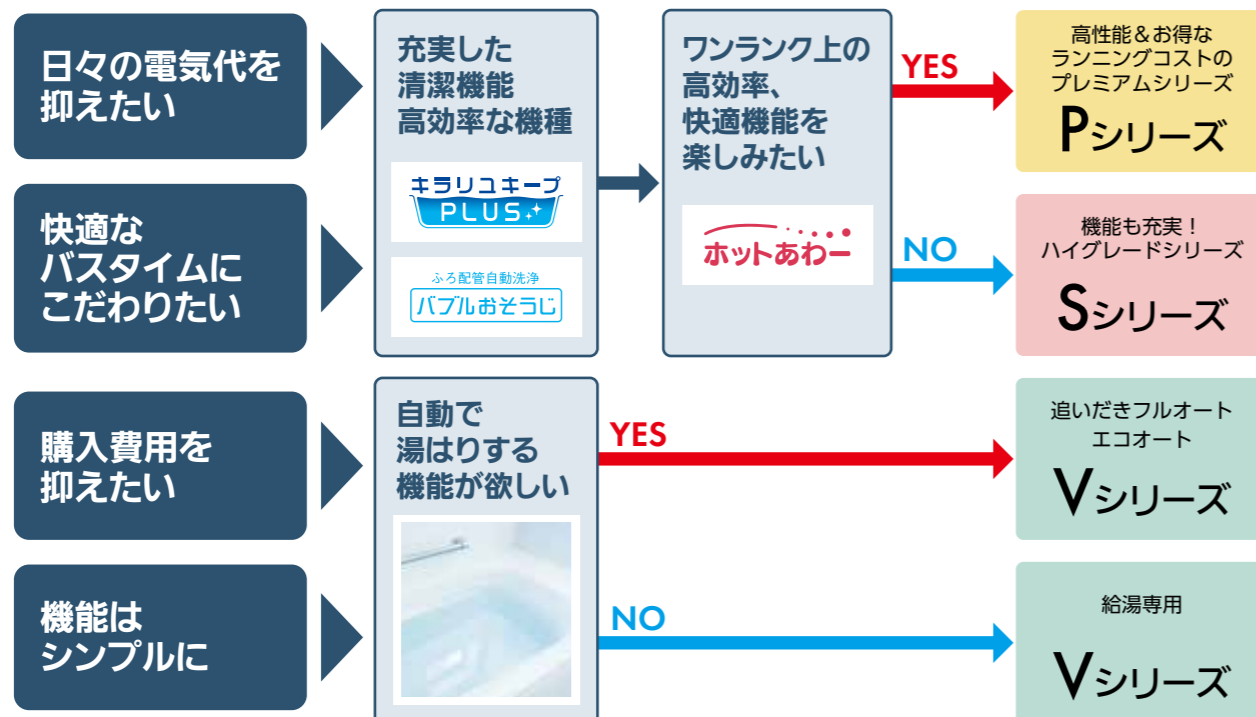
日々の電気代を抑えたい

快適なバスタイムにこだわりたい

購入費用を抑えたい

機能はシンプルに

充実した清潔機能高効率な機種

キラリユキープ PLUS

ふろ配管自動洗浄 バブルおそうじ

ワンランク上の高効率、快適機能を楽しみたい

ホットあわー

YES

NO

高性能＆お得なランニングコストのプレミアムシリーズ

Pシリーズ

機能も充実！ハイグレードシリーズ

Sシリーズ

自動で湯はりする機能が欲しい

YES

NO

追いだきフルオート エコオート

Vシリーズ

給湯専用

Vシリーズ